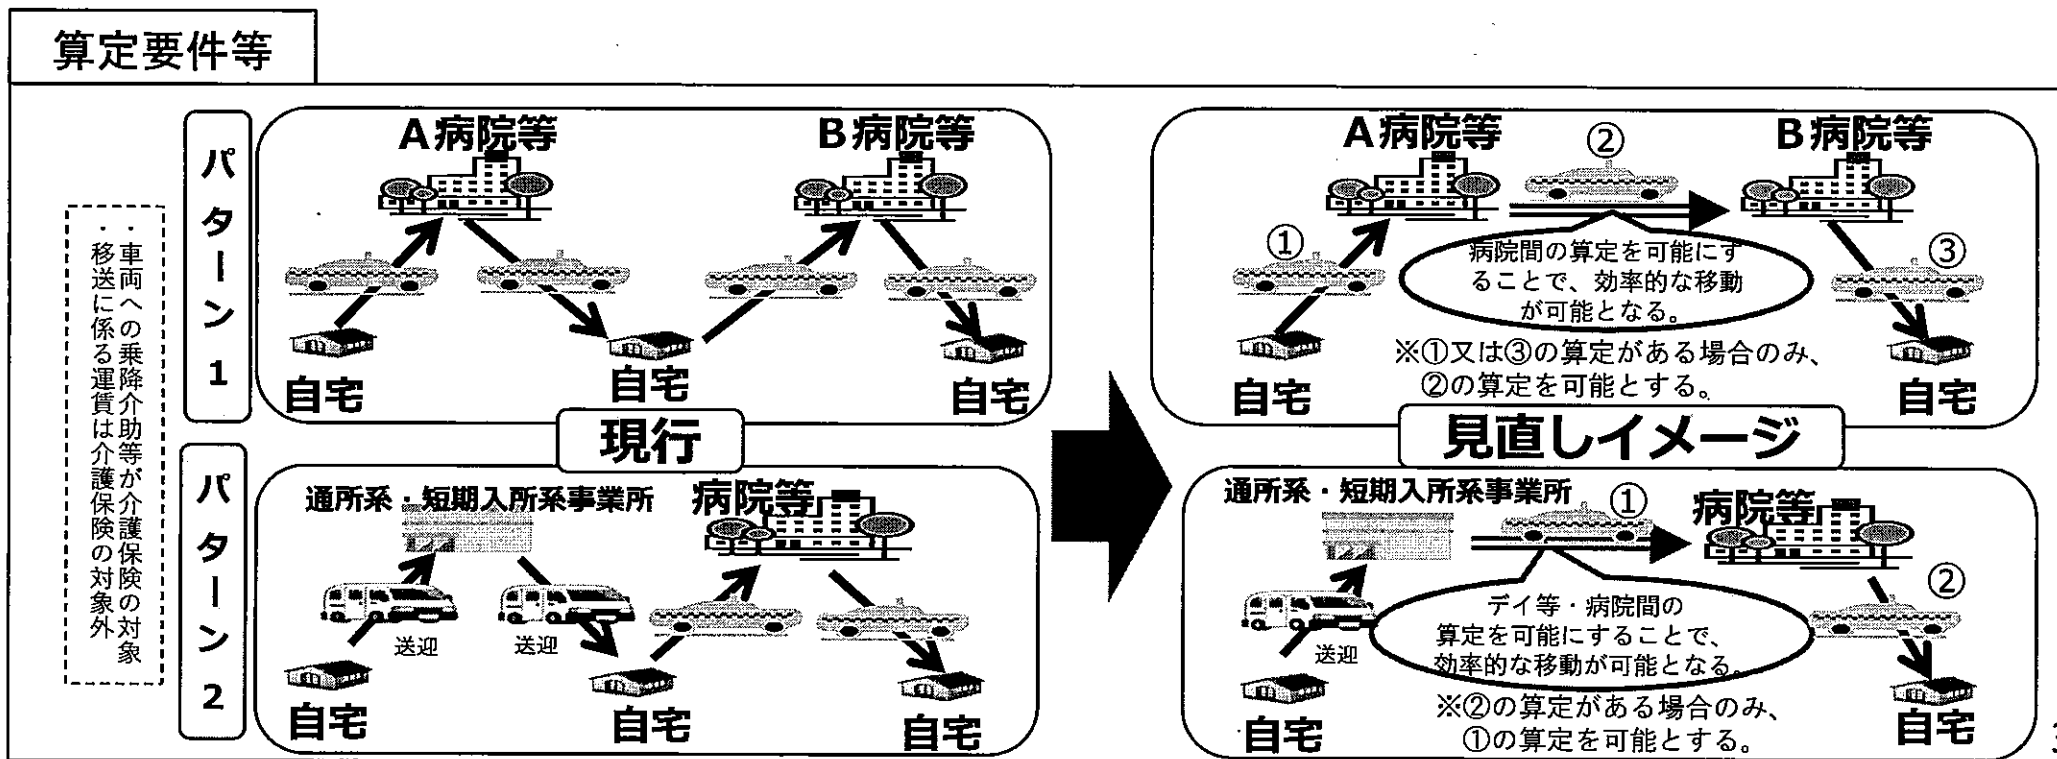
算定要件等

・車両への乗降介助等が介護保険の対象
・移送に係る運賃は介護保険の対象外

パターン1

A病院等

B病院等

自宅

自宅

自宅

現行

パターン2

通所系・短期入所系事業所

病院等

送迎

送迎

自宅

自宅

自宅

A病院等

②

B病院等

①

③

病院間の算定を可能にすることで、効率的な移動が可能となる。

※①又は③の算定がある場合のみ、②の算定を可能とする。

自宅

自宅

見直しイメージ

通所系・短期入所系事業所

①

病院等

②

デイ等・病院間の算定を可能にすることで、効率的な移動が可能となる。

送迎

※②の算定がある場合のみ、①の算定を可能とする。

自宅

自宅